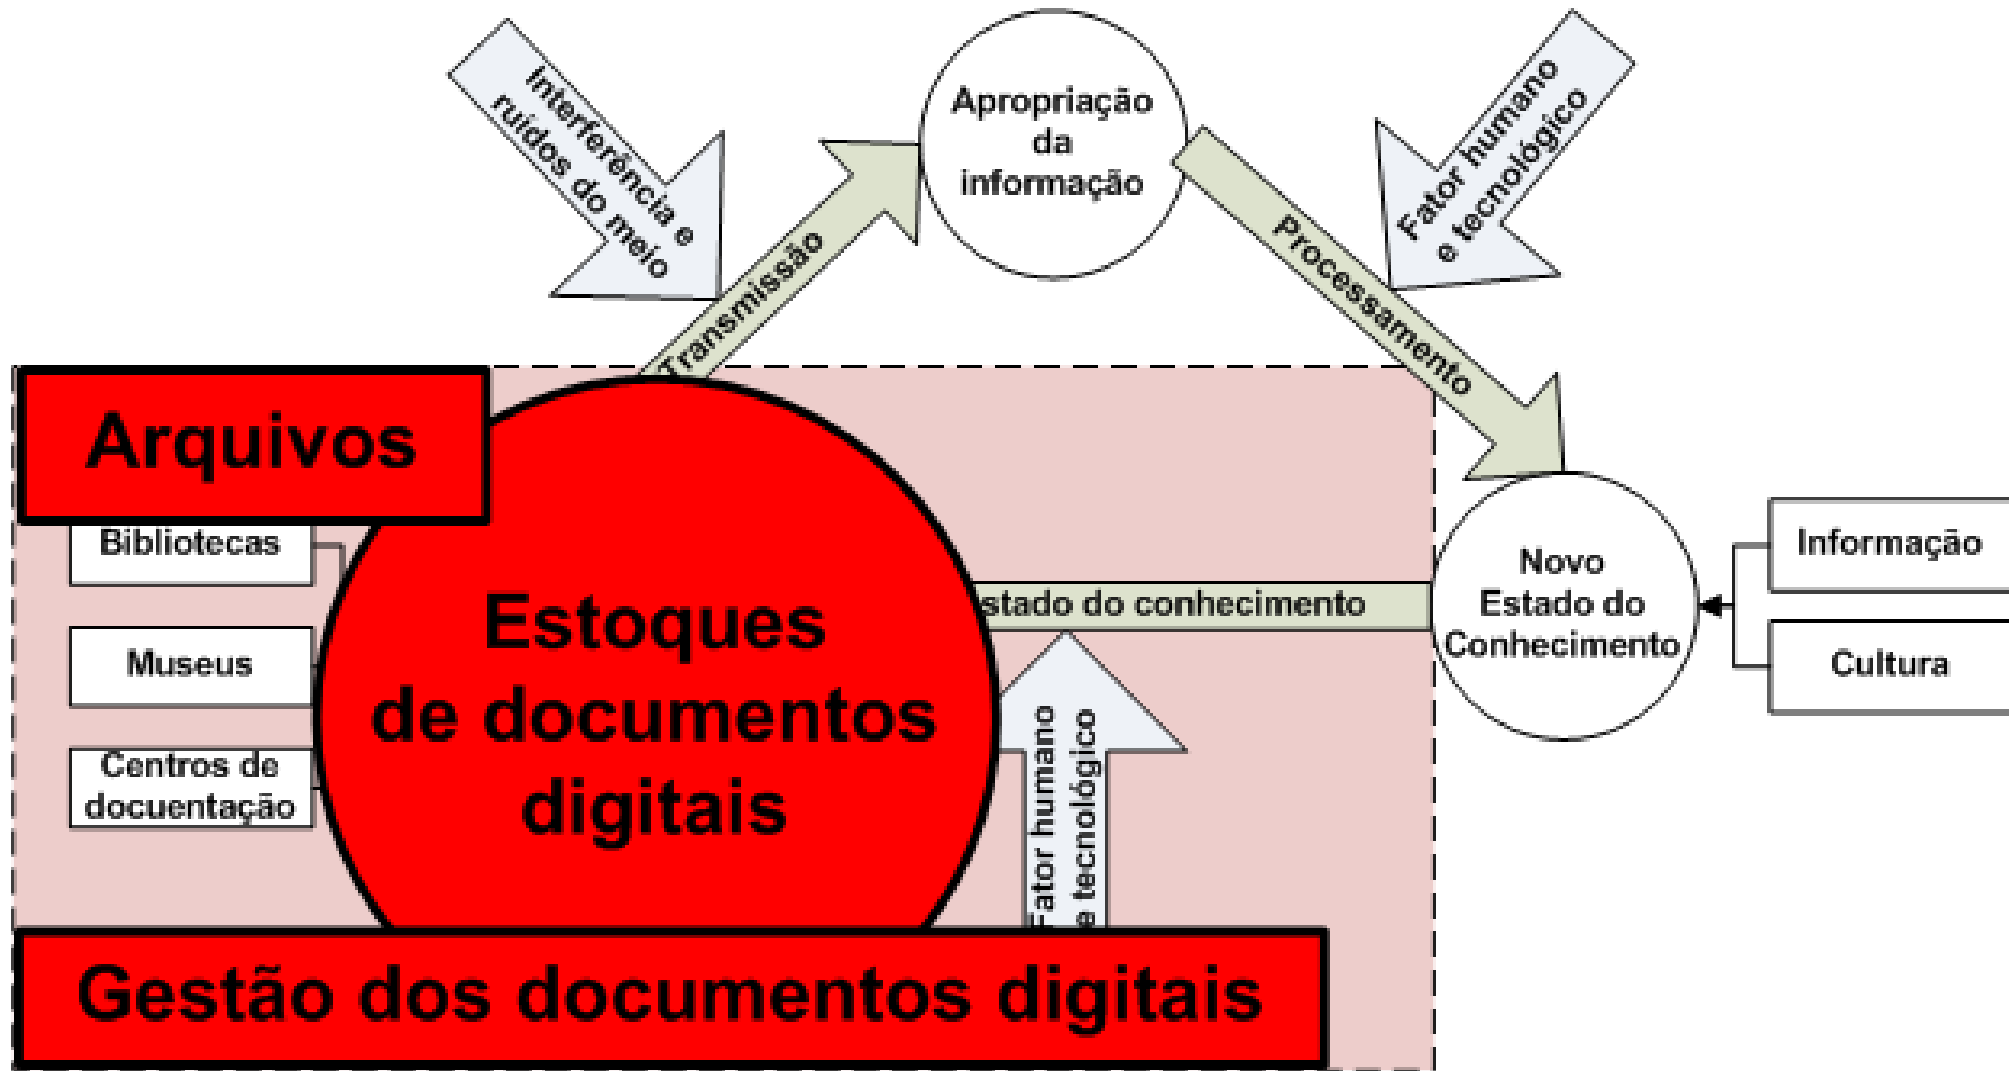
Interferência e ruídos do meio

Apropriação da informação

Fator humano e tecnológico

Transmissão

Processamento

Arquivos

Bibliotecas

Museus

Centros de docuentação

Estoques de documentos digitais

stado do conhecimento

Novo Estado do Conhecimento

Informação

Cultura

Fator humano e tecnológico

Gestão dos documentos digitais